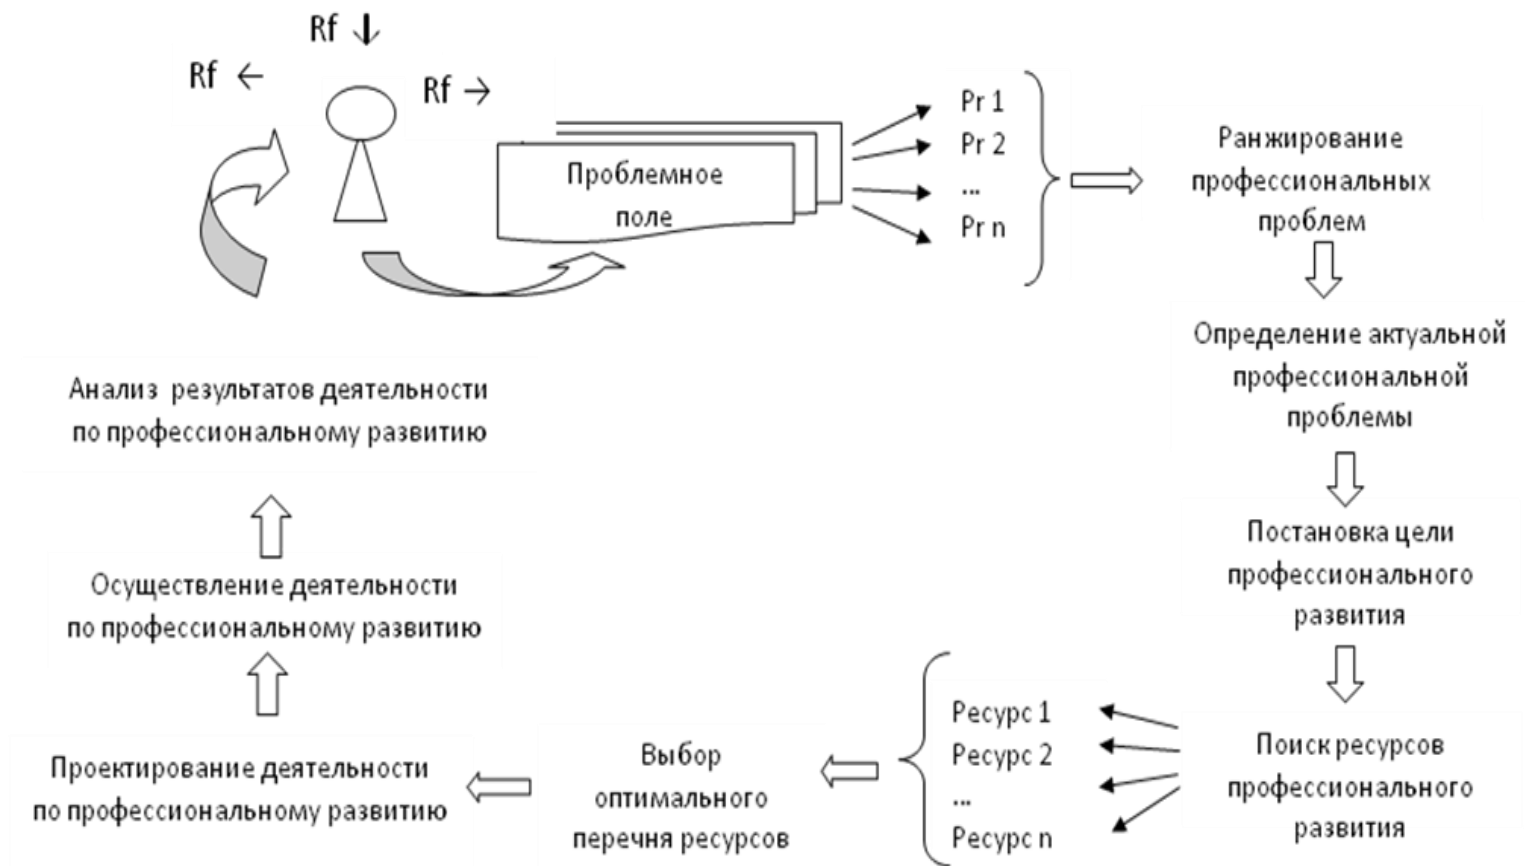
Rf ↓

Rf ←

Rf →

Проблемное поле

Pr 1
Pr 2
...
Pr n

Ранжирование профессиональных проблем

Определение актуальной профессиональной проблемы

Постановка цели профессионального развития

Поиск ресурсов профессионального развития

Ресурс 1
Ресурс 2
...
Ресурс n

Выбор оптимального перечня ресурсов

Проектирование деятельности по профессиональному развитию

Осуществление деятельности по профессиональному развитию

Анализ результатов деятельности по профессиональному развитию